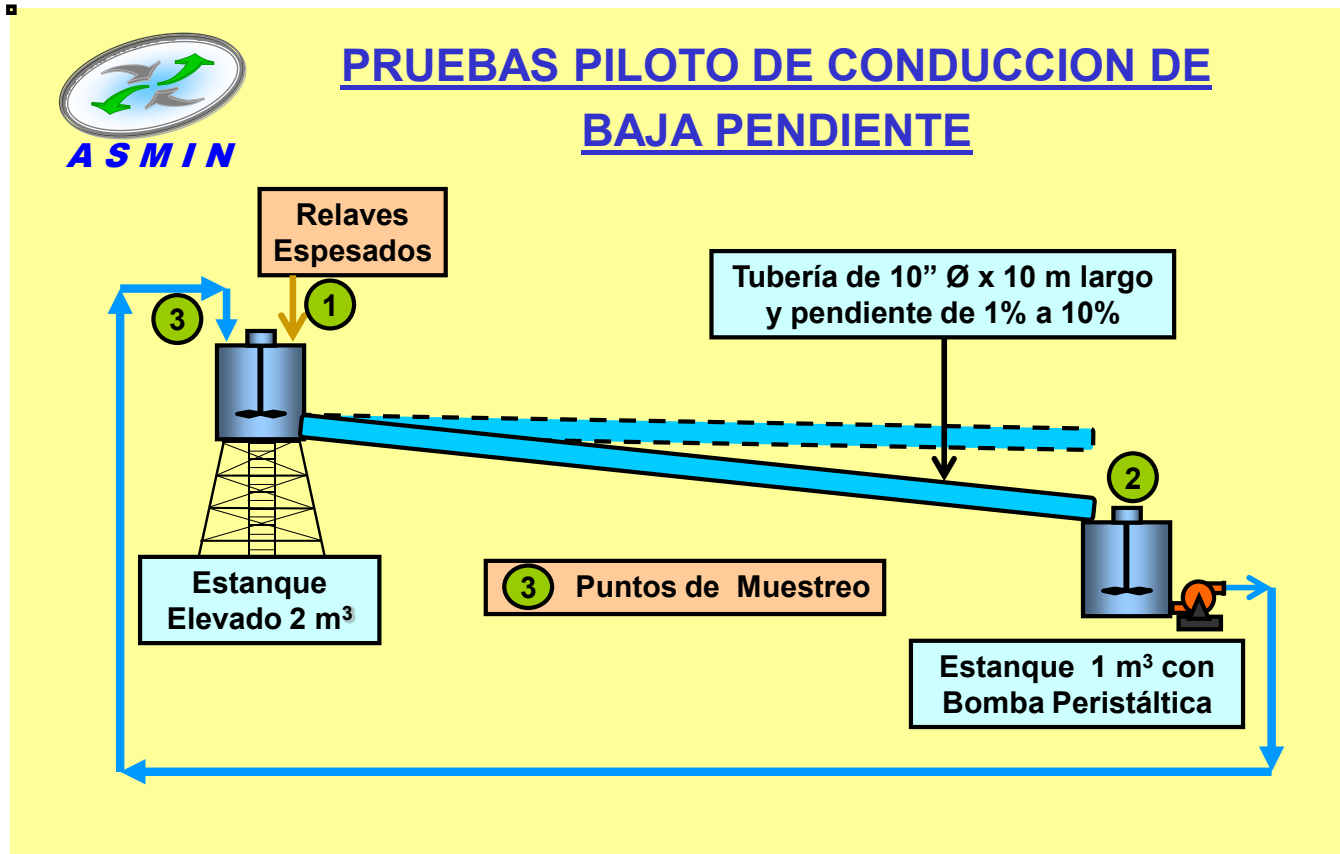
ASMIN

PRUEBAS PILOTO DE CONDUCCION DE BAJA PENDIENTE

Relaves Espesados

1

3

Tubería de 10” Ø x 10 m largo y pendiente de 1% a 10%

2

Estanque Elevado 2 m$^3$

3 Puntos de Muestreo

Estanque 1 m$^3$ con Bomba Peristáltica